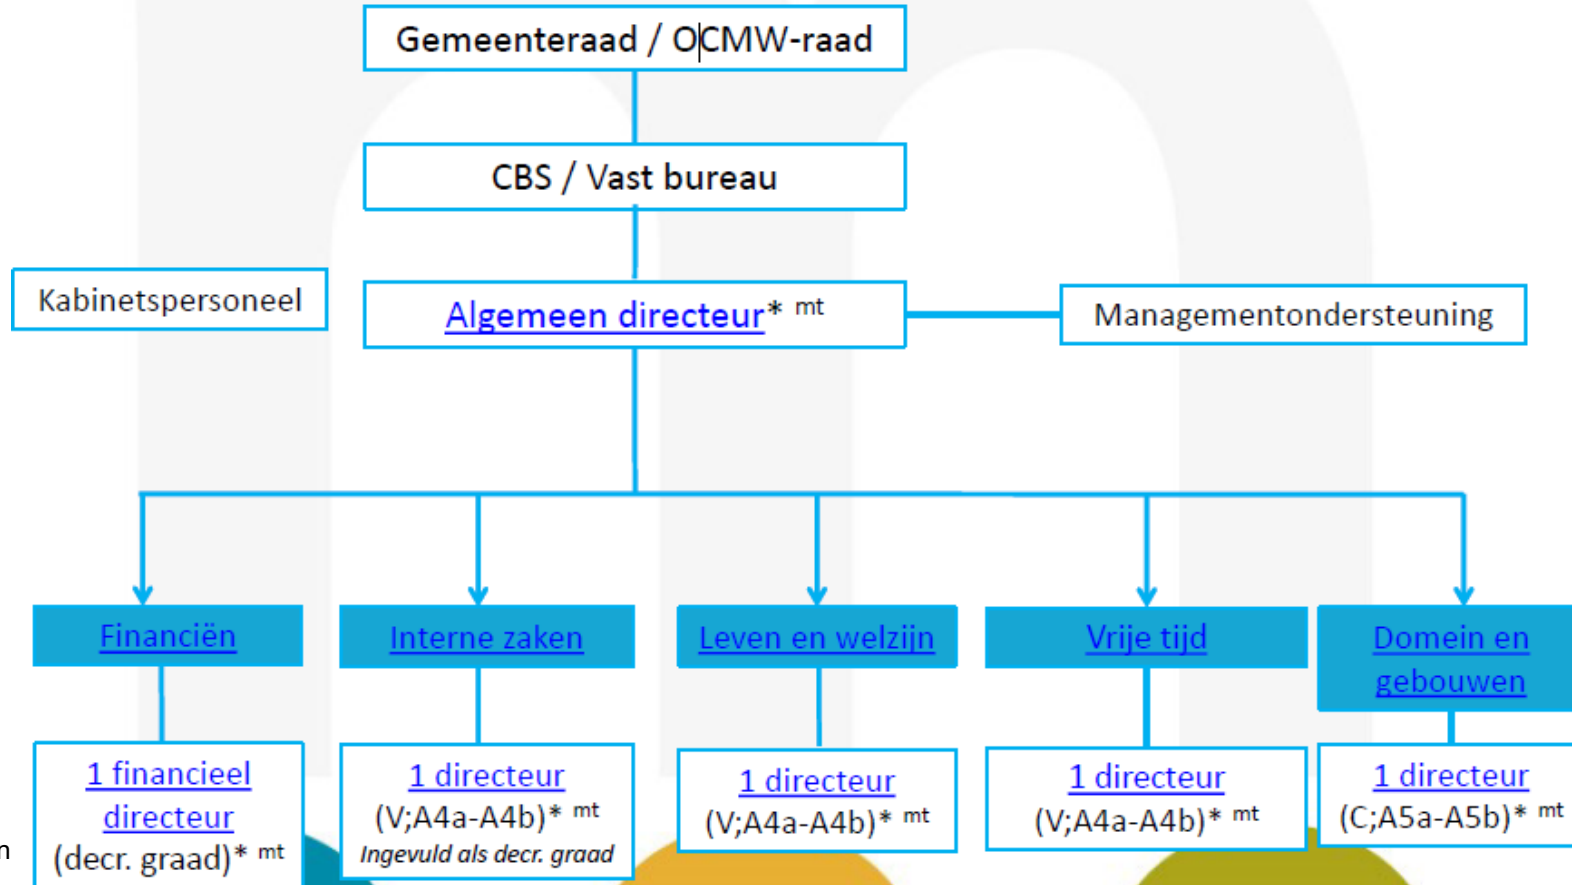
Gemeenteraad / OCMW-raad

CBS / Vast bureau

Kabinetspersoneel

Algemeen directeur* $^{mt}$

Managementondersteuning

Financiën

Interne zaken

Leven en welzijn

Vrije tijd

Domein en gebouwen

1 financieel directeur (decr. graad)* $^{mt}$

1 directeur (V;A4a-A4b)* $^{mt}$ Ingevuld als decr. graad

1 directeur (V;A4a-A4b)* $^{mt}$

1 directeur (V;A4a-A4b)* $^{mt}$

1 directeur (C;A5a-A5b)* $^{mt}$

n